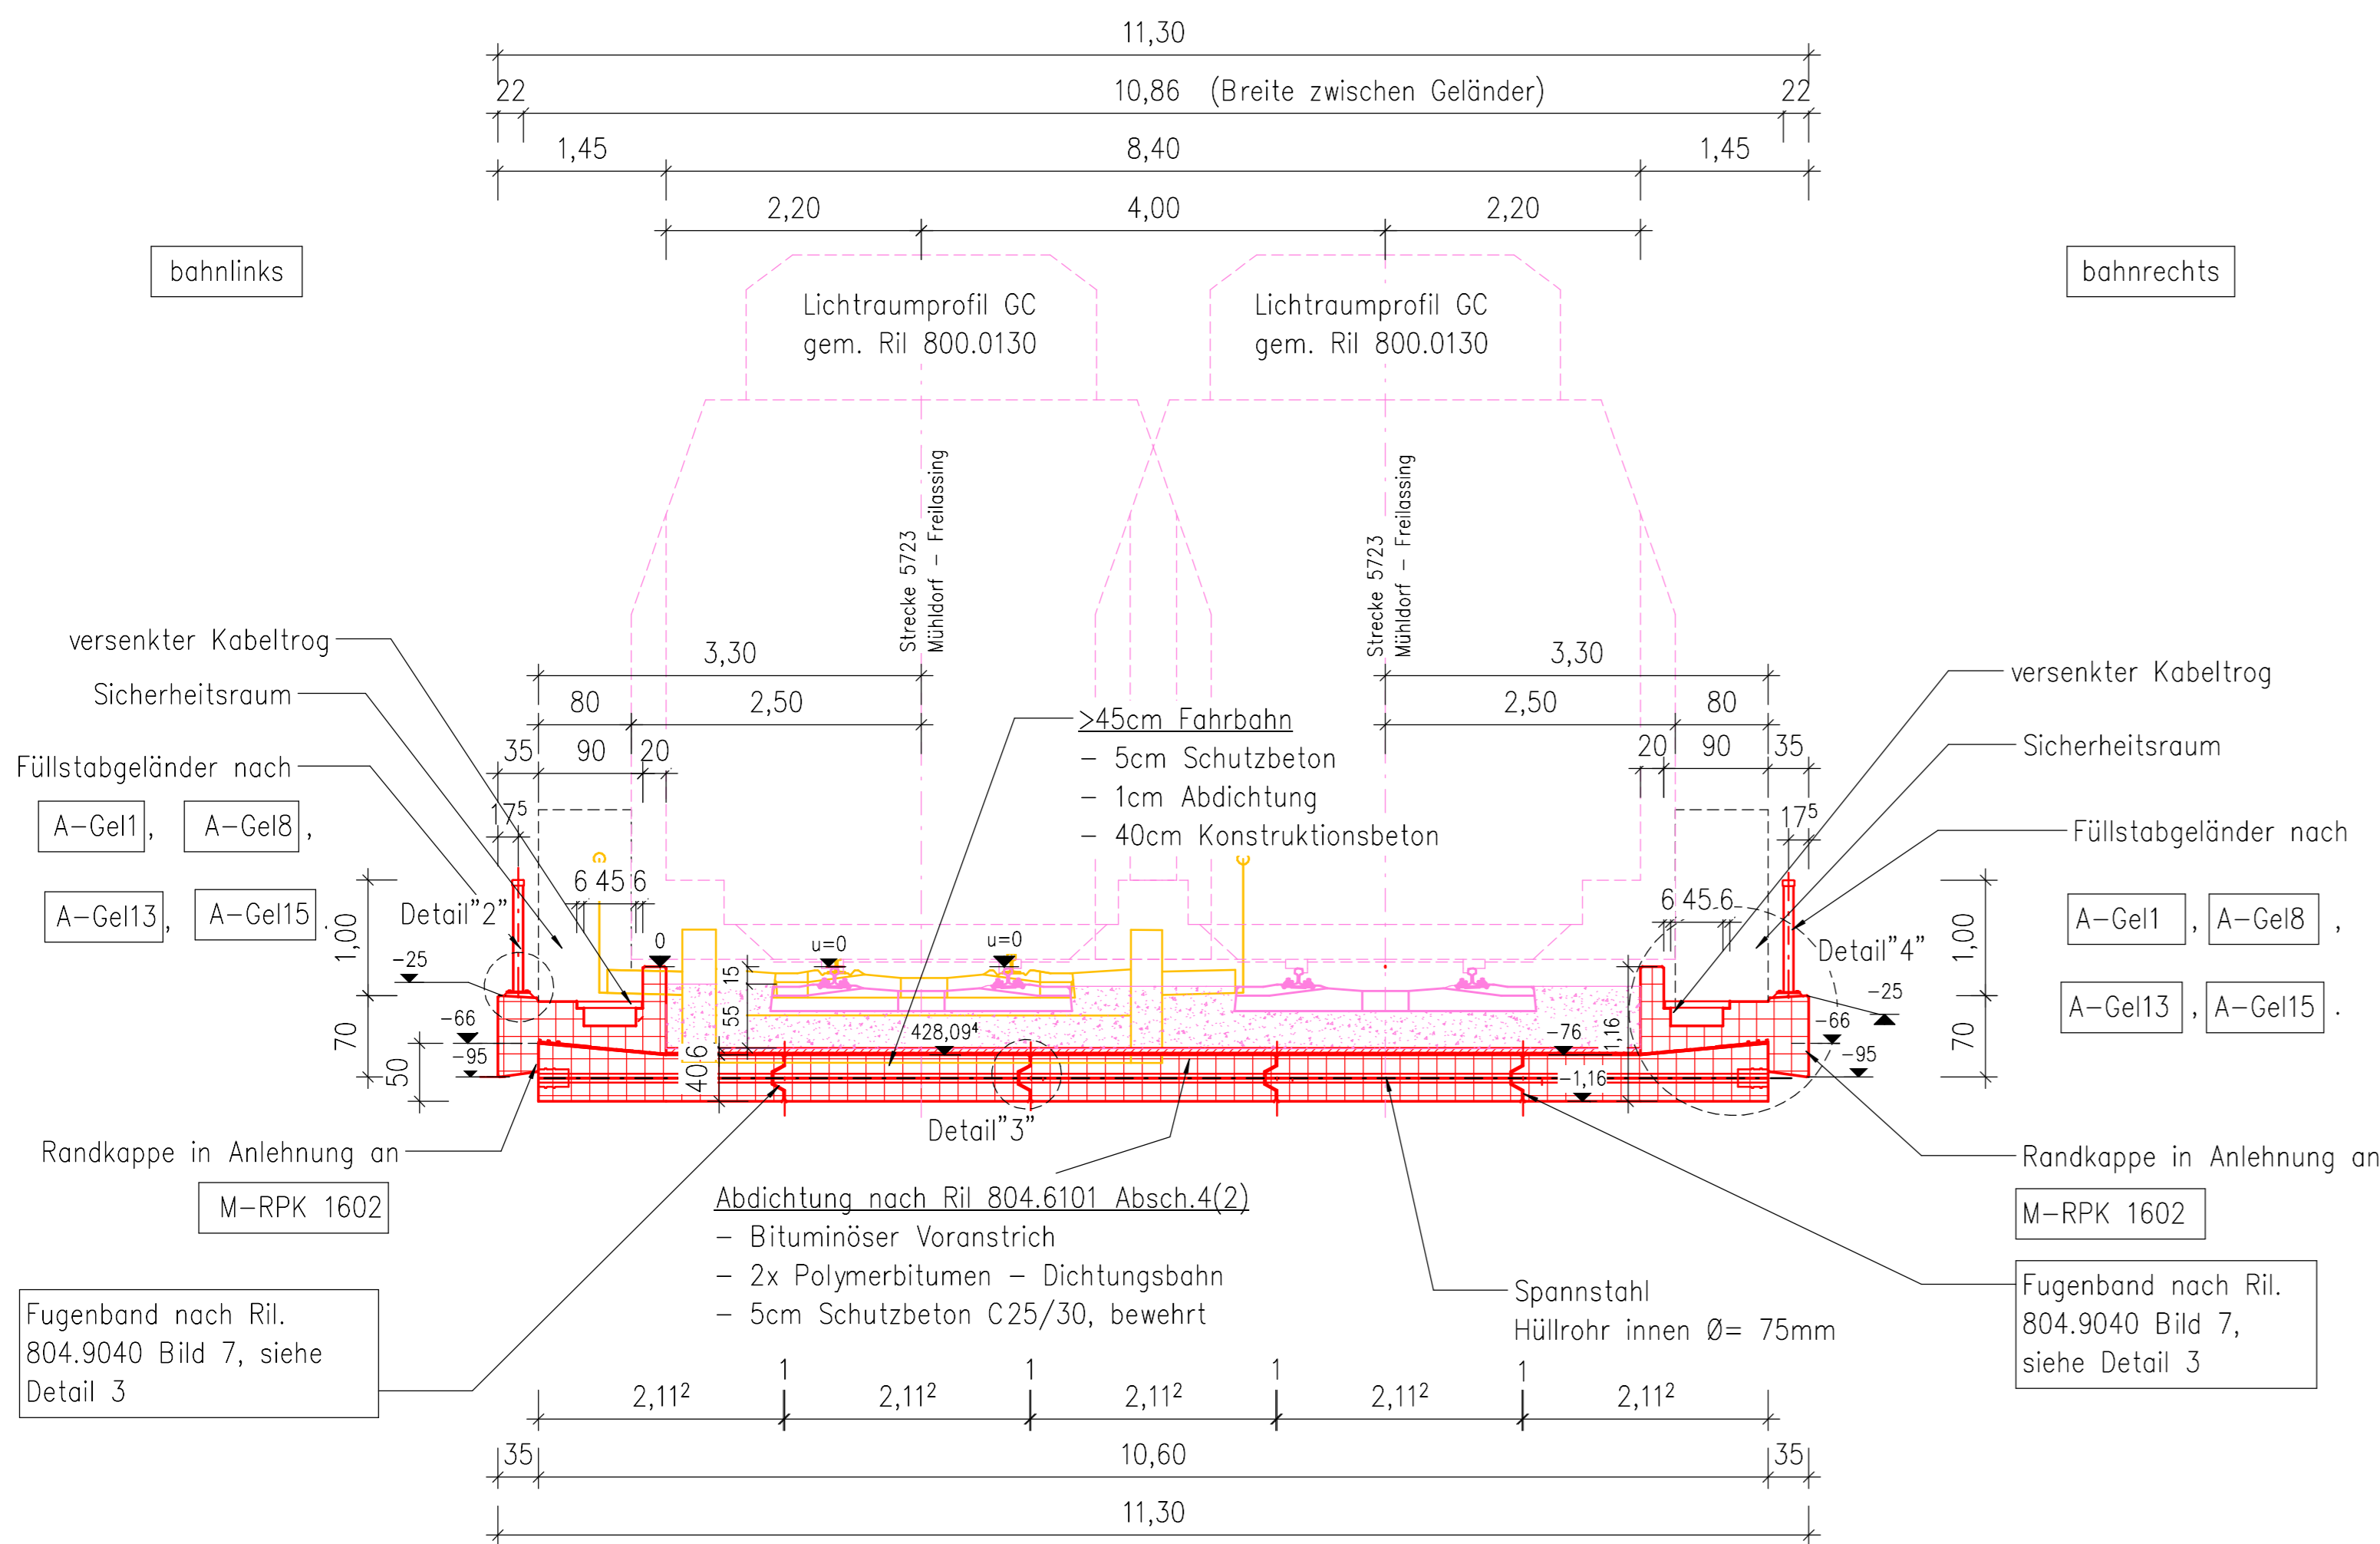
11,30

22 10,86 (Breite zwischen Geländer) 22

1,45 8,40 1,45

2,20 4,00 2,20

bahnlinks

bahnrechts

Lichtraumprofil GC
gem. Ril 800.0130

Lichtraumprofil GC
gem. Ril 800.0130

Strecke 5723
Mühldorf – Freilassing

Strecke 5723
Mühldorf – Freilassing

versenkter Kabeltrog

Sicherheitsraum

Füllstabgeländer nach

A–Gel1, A–Gel8,

A–Gel13, A–Gel15.

3,30

80 2,50

35 90 20

17⁵

6 45 6

Detail"2"

1,00

70

50

-25

-66

-95

0

u=0

u=0

15

55

428,09⁴

40,6

>45cm Fahrbahn
– 5cm Schutzbeton
– 1cm Abdichtung
– 40cm Konstruktionsbeton

3,30

2,50 80

20 90 35

17⁵

6 45 6

versenkter Kabeltrog

Sicherheitsraum

Füllstabgeländer nach

A–Gel1, A–Gel8,

A–Gel13, A–Gel15.

Detail"4"

1,00

70

-25

-66

-95

-76

1,16

-1,16

Detail"3"

Randkappe in Anlehnung an

M–RPK 1602

Randkappe in Anlehnung an

M–RPK 1602

Abdichtung nach Ril 804.6101 Absch.4(2)
– Bituminöser Voranstrich
– 2x Polymerbitumen – Dichtungsbahn
– 5cm Schutzbeton C25/30, bewehrt

Spannstahl
Hüllrohr innen Ø= 75mm

Fugenband nach Ril.
804.9040 Bild 7, siehe
Detail 3

Fugenband nach Ril.
804.9040 Bild 7,
siehe Detail 3

2,11² 1 2,11² 1 2,11² 1 2,11² 1 2,11²

35 10,60 35

11,30